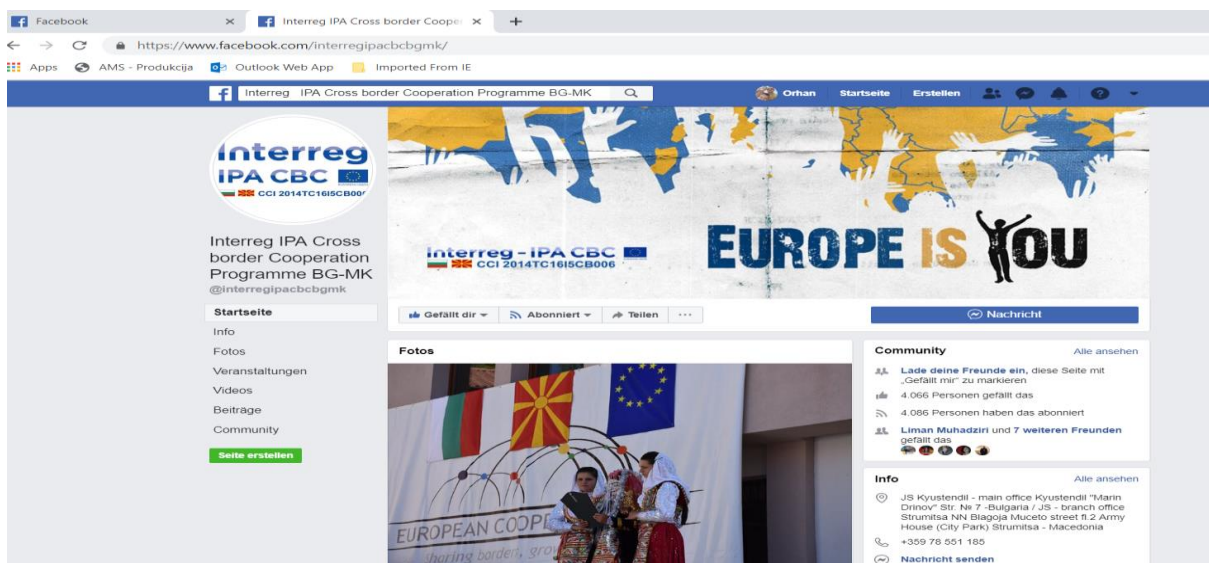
Facebook × Interreg IPA Cross border Cooper × +

https://www.facebook.com/interregipacbcbgmk/

Apps AMS - Produkcija Outlook Web App Imported From IE

Interreg IPA Cross border Cooperation Programme BG-MK

Orhan Startseite Erstellen

Interreg IPA CBC CCI 2014TC16I5CB00

Interreg IPA Cross border Cooperation Programme BG-MK
@interregipacbcbgmk

Startseite
Info
Fotos
Veranstaltungen
Videos
Beiträge
Community
Seite erstellen

Interreg - IPA CBC CCI 2014TC16I5CB006

EUROPE IS YOU

Gefällt dir Abonniert Teilen ···

Nachricht

Fotos

EUROPEAN COOP
sharing borders, grow

Community Alle ansehen

Lade deine Freunde ein, diese Seite mit „Gefällt mir" zu markieren

4.066 Personen gefällt das

4.086 Personen haben das abonniert

Liman Muhadziri und 7 weiteren Freunden gefällt das

Info Alle ansehen

JS Kyustendil - main office Kyustendil "Marin Drinov" Str. № 7 -Bulgaria / JS - branch office Strumitsa NN Blagoja Muceto street fl 2 Army House (City Park) Strumitsa - Macedonia

+359 78 551 185

Nachricht senden